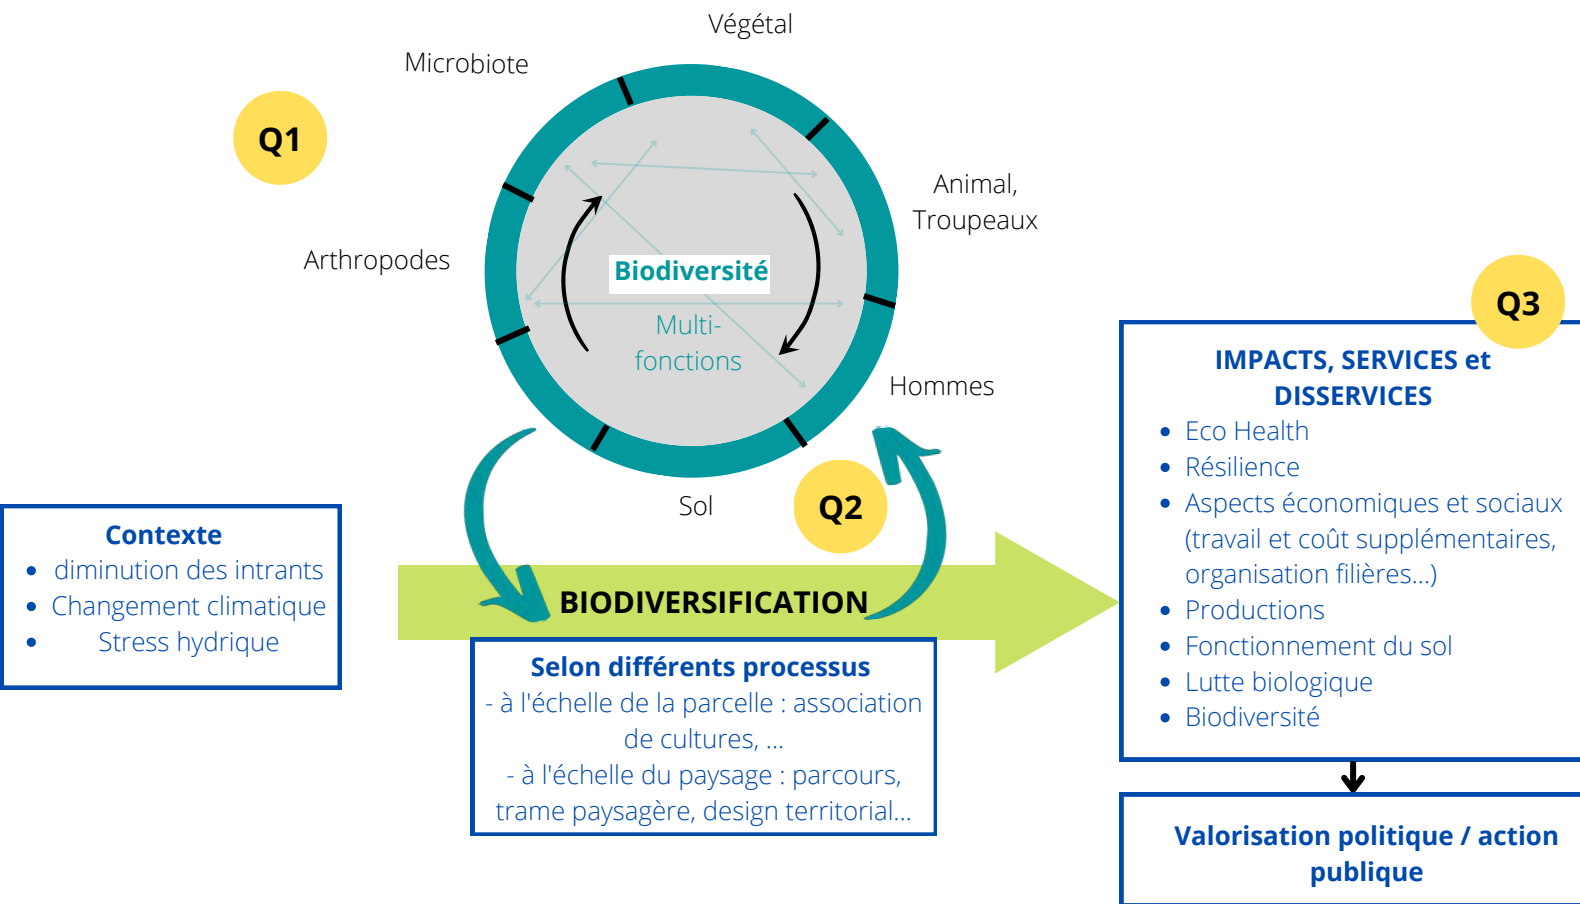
Q1

Végétal

Microbiote

Animal, Troupeaux

Arthropodes

Biodiversité

Multi-fonctions

Hommes

Sol

Q2

Q3

Contexte
- diminution des intrants
- Changement climatique
- Stress hydrique

BIODIVERSIFICATION

Selon différents processus
- à l'échelle de la parcelle : association de cultures, ...
- à l'échelle du paysage : parcours, trame paysagère, design territorial...

IMPACTS, SERVICES et DISSERVICES
- Eco Health
- Résilience
- Aspects économiques et sociaux (travail et coût supplémentaires, organisation filières...)
- Productions
- Fonctionnement du sol
- Lutte biologique
- Biodiversité

Valorisation politique / action publique